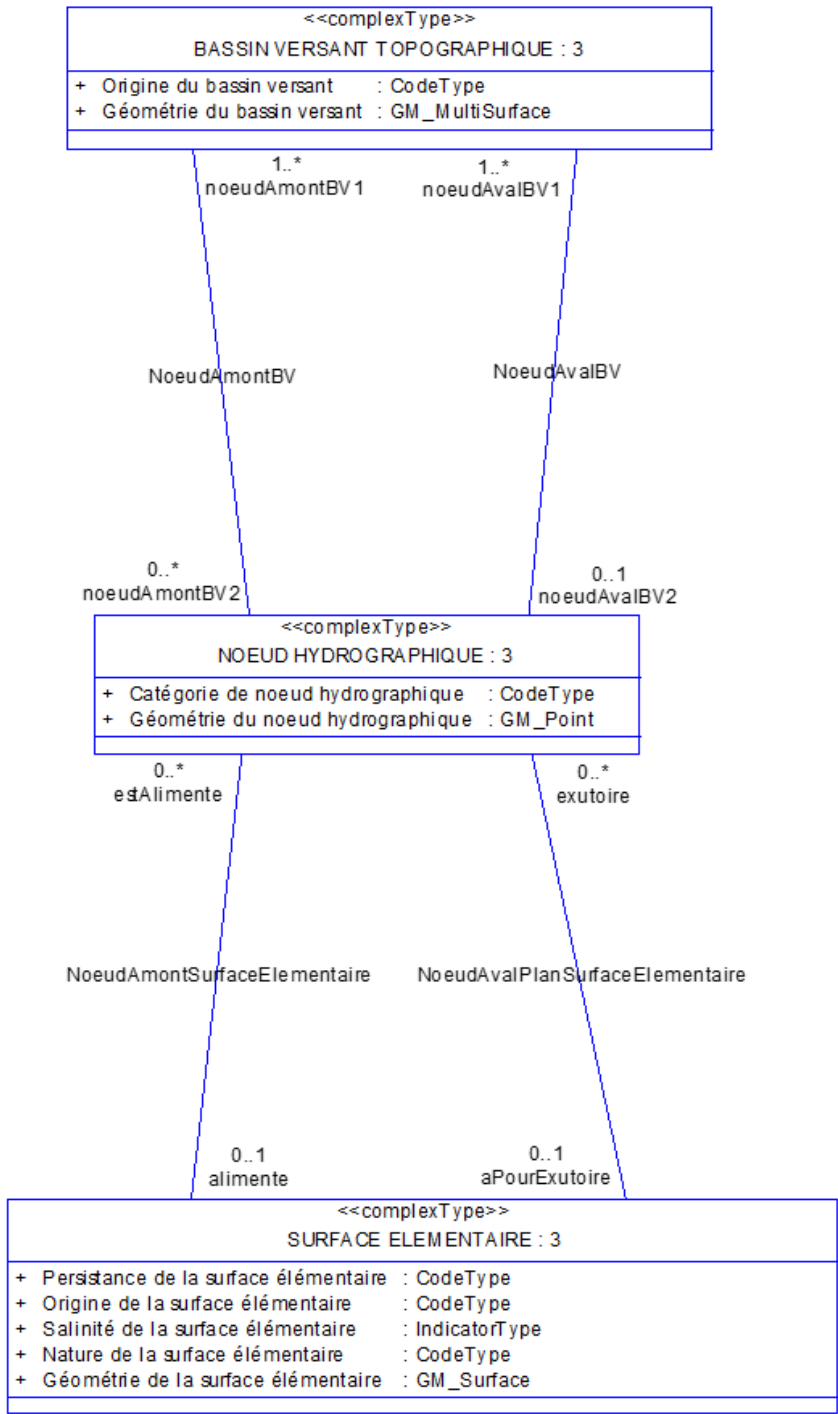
<<complexType>>
BASSIN VERSANT TOPOGRAPHIQUE : 3

+ Origine du bassin versant : CodeType
+ Géométrie du bassin versant : GM_MultiSurface

1..*
noeudAmontBV1

1..*
noeudAvalBV1

NoeudAmontBV

NoeudAvalBV

0..*
noeudAmontBV2

0..1
noeudAvalBV2

<<complexType>>
NOEUD HYDROGRAPHIQUE : 3

+ Catégorie de noeud hydrographique : CodeType
+ Géométrie du noeud hydrographique : GM_Point

0..*
estAlimente

0..*
exutoire

NoeudAmontSurfaceElementaire

NoeudAvalPlanSurfaceElementaire

0..1
alimente

0..1
aPourExutoire

<<complexType>>
SURFACE ELEMENTAIRE : 3

+ Persistance de la surface élémentaire : CodeType
+ Origine de la surface élémentaire : CodeType
+ Salinité de la surface élémentaire : IndicatorType
+ Nature de la surface élémentaire : CodeType
+ Géométrie de la surface élémentaire : GM_Surface